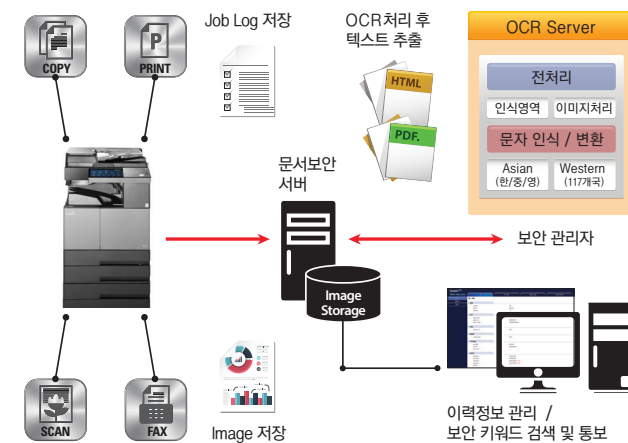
COPY

PRINT

Job Log 저장

OCR처리 후
텍스트 추출

HTML

PDF.

OCR Server

전처리

인식영역

이미지처리

문자 인식 / 변환

Asian
(한/중/영)

Western
(117개국)

문서보안
서버

보안 관리자

Image
Storage

SCAN

FAX

Image 저장

이력정보 관리 /
보안 키워드 검색 및 통보